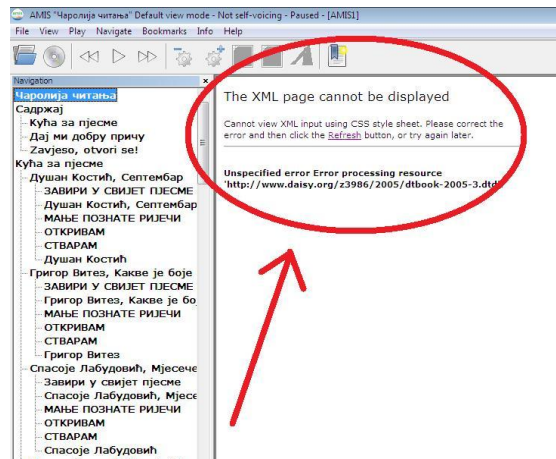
AMIS "Чаролија читања" Default view mode - Not self-voicing - Paused - [AMIS1]

File View Play Navigate Bookmarks Info Help

Navigation

Чаролија читања
Садржај
Кућа за пјесме
Дај ми добру причу
Zavjeso, otvori se!
Кућа за пјесме
Душан Костић, Септембар
ЗАВИРИ У СВИЈЕТ ПЈЕСМЕ
Душан Костић, Септембар
МАЊЕ ПОЗНАТЕ РИЈЕЧИ
ОТКРИВАМ
СТВАРАМ
Душан Костић
Григор Витез, Какве је боје
ЗАВИРИ У СВИЈЕТ ПЈЕСМЕ
Григор Витез, Какве је бо
МАЊЕ ПОЗНАТЕ РИЈЕЧИ
ОТКРИВАМ
СТВАРАМ
Григор Витез
Спасоје Лабудовић, Мјесече
Завири у свијет пјесме
Спасоје Лабудовић, Мјесе
МАЊЕ ПОЗНАТЕ РИЈЕЧИ
ОТКРИВАМ
СТВАРАМ
Спасоје Лабудовић

The XML page cannot be displayed

Cannot view XML input using CSS style sheet. Please correct the error and then click the Refresh button, or try again later.

Unspecified error Error processing resource 'http://www.daisy.org/z3986/2005/dtbook-2005-3.dtd